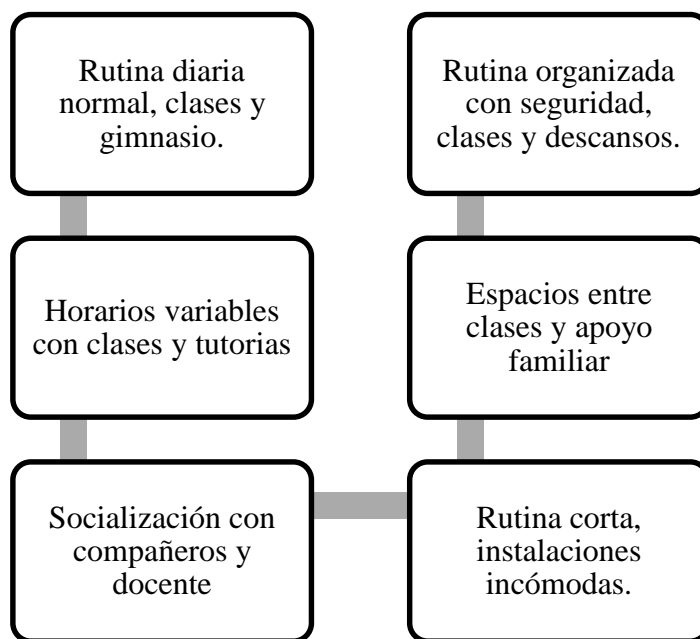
Rutina diaria normal, clases y gimnasio.

Horarios variables con clases y tutorias

Socialización con compañeros y docente

Rutina corta, instalaciones incómodas.

Espacios entre clases y apoyo familiar

Rutina organizada con seguridad, clases y descansos.